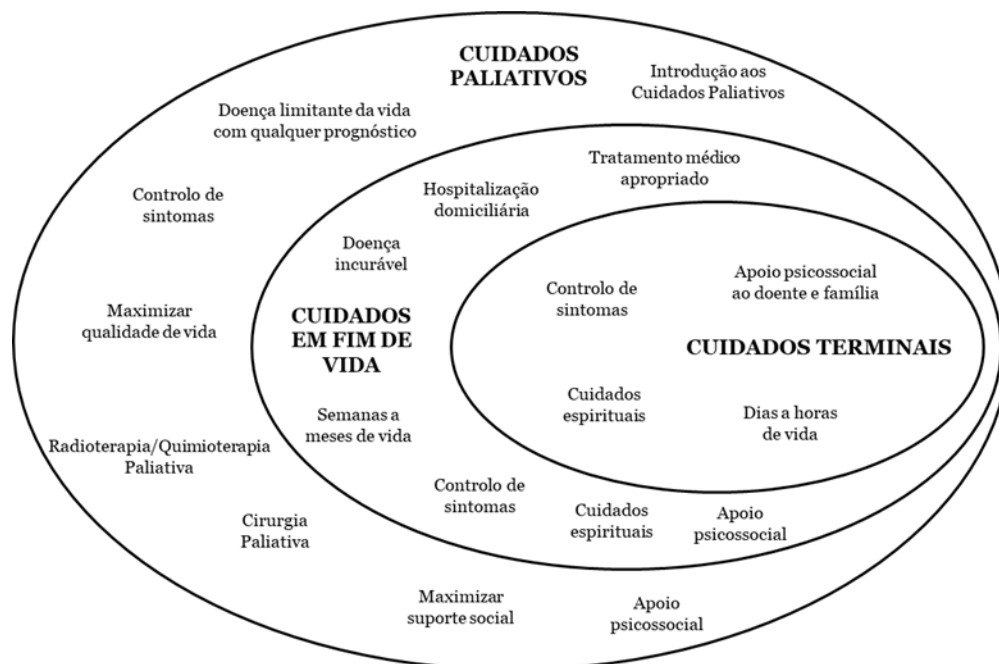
CUIDADOS PALIATIVOS

Introdução aos Cuidados Paliativos

Doença limitante da vida com qualquer prognóstico

Controlo de sintomas

Maximizar qualidade de vida

Radioterapia/Quimioterapia Paliativa

Cirurgia Paliativa

Maximizar suporte social

Apoio psicossocial

Tratamento médico apropriado

Hospitalização domiciliária

Doença incurável

CUIDADOS EM FIM DE VIDA

Semanas a meses de vida

Controlo de sintomas

Cuidados espirituais

Apoio psicossocial

Controlo de sintomas

Apoio psicossocial ao doente e família

CUIDADOS TERMINAIS

Cuidados espirituais

Dias a horas de vida